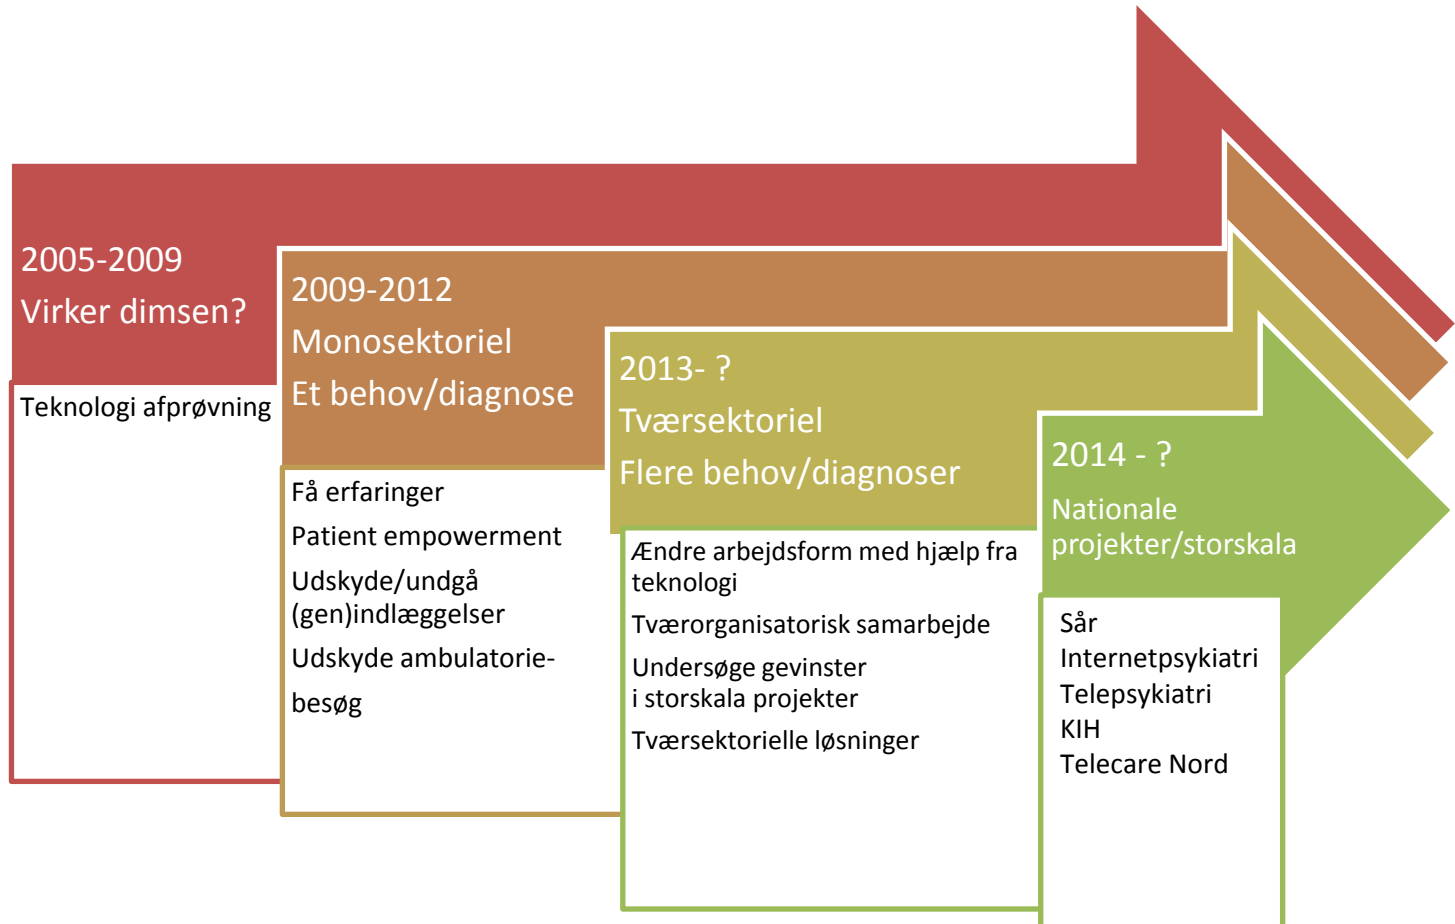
2005-2009
Virker dimsen?

Teknologi afprøvning

2009-2012
Monosektoriel
Et behov/diagnose

Få erfaringer

Patient empowerment

Udskyde/undgå (gen)indlæggelser

Udskyde ambulatorie-

besøg

2013- ?
Tværsektoriel
Flere behov/diagnoser

Ændre arbejdsform med hjælp fra teknologi

Tværorganisatorisk samarbejde

Undersøge gevinster i storskala projekter

Tværsektorielle løsninger

2014 - ?
Nationale projekter/storskala

Sår
Internetpsykiatri
Telepsykiatri
KIH
Telecare Nord